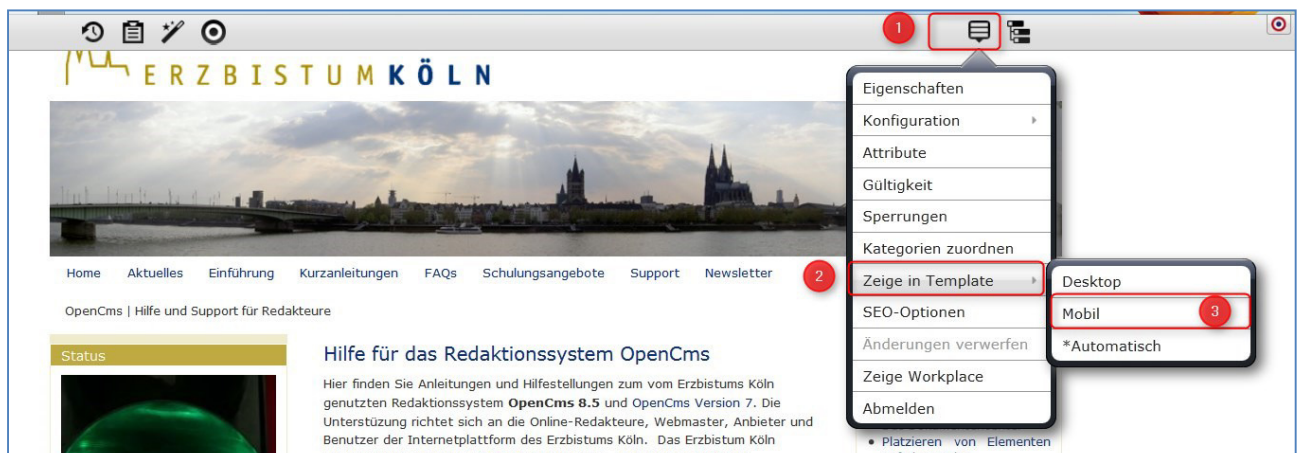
1

ERZBISTUMKÖLN

Eigenschaften
Konfiguration
Attribute
Gültigkeit
Sperrungen
Kategorien zuordnen
2
Zeige in Template
SEO-Optionen
Änderungen verwerfen
Zeige Workplace
Abmelden

Desktop
Mobil
3
*Automatisch

Home Aktuelles Einführung Kurzanleitungen FAQs Schulungsangebote Support Newsletter

OpenCms | Hilfe und Support für Redakteure

Status

Hilfe für das Redaktionssystem OpenCms

Hier finden Sie Anleitungen und Hilfestellungen zum vom Erzbistums Köln genutzten Redaktionssystem **OpenCms 8.5** und OpenCms Version 7. Die Unterstüzung richtet sich an die Online-Redakteure, Webmaster, Anbieter und Benutzer der Internetplattform des Erzbistums Köln. Das Erzbistum Köln

• Platzieren von Elementen